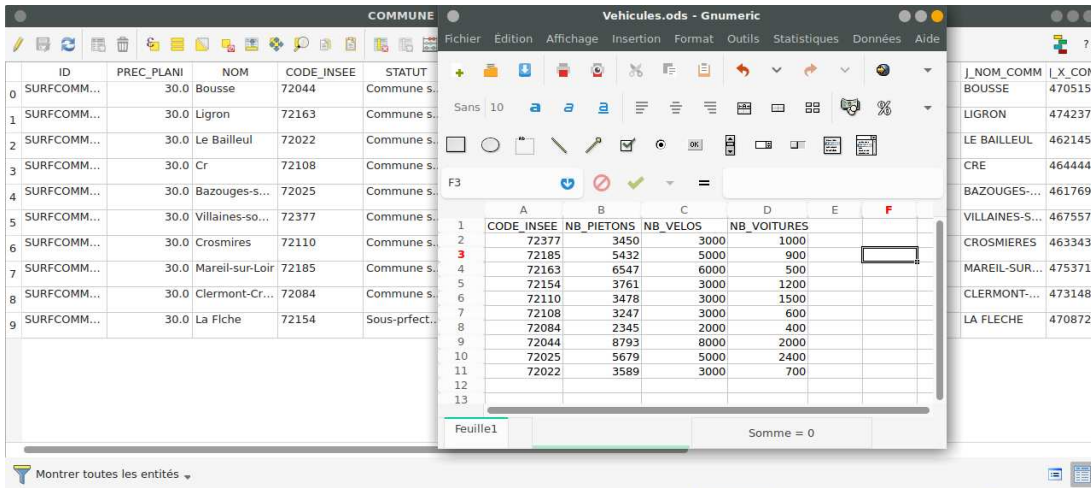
COMMUNE

|   | ID | PREC_PLANI | NOM | CODE_INSEE | STATUT |
|---|---|---|---|---|---|
| 0 | SURFCOMM... | 30.0 | Bousse | 72044 | Commune s... |
| 1 | SURFCOMM... | 30.0 | Ligron | 72163 | Commune s... |
| 2 | SURFCOMM... | 30.0 | Le Bailleul | 72022 | Commune s... |
| 3 | SURFCOMM... | 30.0 | Cr | 72108 | Commune s... |
| 4 | SURFCOMM... | 30.0 | Bazouges-s... | 72025 | Commune s... |
| 5 | SURFCOMM... | 30.0 | Villaines-so... | 72377 | Commune s... |
| 6 | SURFCOMM... | 30.0 | Crosmires | 72110 | Commune s... |
| 7 | SURFCOMM... | 30.0 | Mareil-sur-Loir | 72185 | Commune s... |
| 8 | SURFCOMM... | 30.0 | Clermont-Cr... | 72084 | Commune s... |
| 9 | SURFCOMM... | 30.0 | La Flche | 72154 | Sous-prfect... |

| J_NOM_COMM | X_CO |
|---|---|
| BOUSSE | 470515 |
| LIGRON | 474237 |
| LE BAILLEUL | 462145 |
| CRE | 464444 |
| BAZOUGES-... | 461769 |
| VILLAINES-S... | 467557 |
| CROSMIERES | 463343 |
| MAREIL-SUR... | 475371 |
| CLERMONT-... | 473148 |
| LA FLECHE | 470872 |

Montrer toutes les entités

Vehicules.ods - Gnumeric

Fichier Édition Affichage Insertion Format Outils Statistiques Données Aide

Sans 10

F3

|   | A | B | C | D | E | F |
|---|---|---|---|---|---|---|
| 1 | CODE_INSEE | NB_PIETONS | NB_VELOS | NB_VOITURES | | |
| 2 | 72377 | 3450 | 3000 | 1000 | | |
| 3 | 72185 | 5432 | 5000 | 900 | | |
| 4 | 72163 | 6547 | 6000 | 500 | | |
| 5 | 72154 | 3761 | 3000 | 1200 | | |
| 6 | 72110 | 3478 | 3000 | 1500 | | |
| 7 | 72108 | 3247 | 3000 | 600 | | |
| 8 | 72084 | 2345 | 2000 | 400 | | |
| 9 | 72044 | 8793 | 8000 | 2000 | | |
| 10 | 72025 | 5679 | 5000 | 2400 | | |
| 11 | 72022 | 3589 | 3000 | 700 | | |
| 12 | | | | | | |
| 13 | | | | | | |

Feuille1

Somme = 0